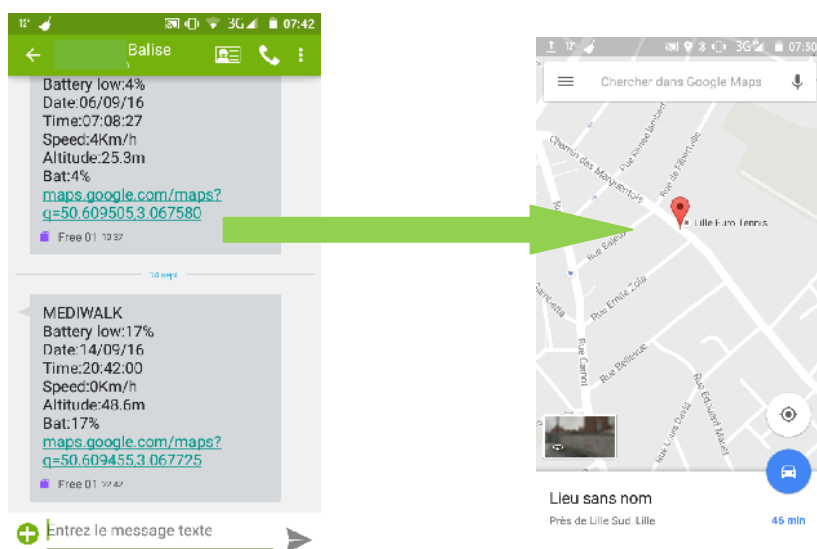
12° 3G 07:42

Balise

Battery low:4%
Date:06/09/16
Time:07:08:27
Speed:4Km/h
Altitude:25.3m
Bat:4%
maps.google.com/maps?q=50.609505,3.067580

Free 01 10:37

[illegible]

MEDIWALK
Battery low:17%
Date:14/09/16
Time:20:42:00
Speed:0Km/h
Altitude:48.6m
Bat:17%
maps.google.com/maps?q=50.609455,3.067725

Free 01 22:42

Entrez le message texte

12° 3G 07:50

Chercher dans Google Maps

Chemin des Margueritois
Rue Eugène Jacquet
Rue de Fiberville
Rue Salengro
Lille Euro Tennis
Rue Emile Zola
Rue Carnot
Rue Bellevue
Rue Louis David
Rue Edouard Manet

Lieu sans nom
Près de Lille Sud, Lille
46 min